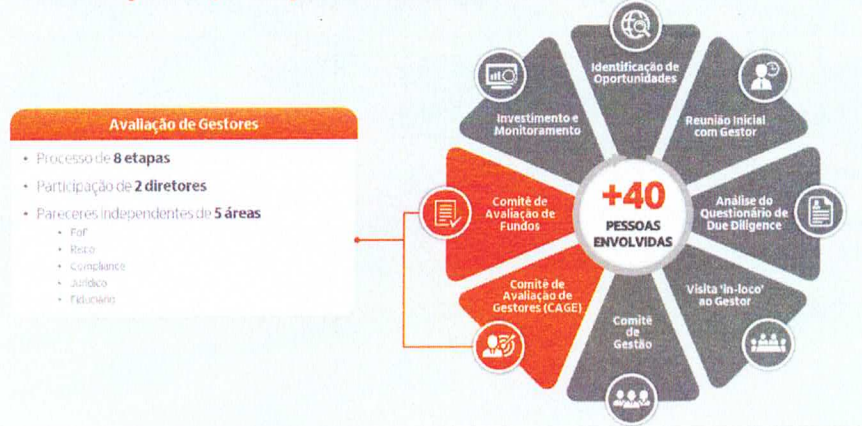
Avaliação de Gestores

- Processo de **8 etapas**
- Participação de **2 diretores**
- Pareceres independentes de **5 áreas**
  - PoF
  - Risco
  - Compliance
  - Jurídico
  - Fiduciário

Identificação de Oportunidades

Reunião Inicial com Gestor

Análise do Questionário de Due Diligence

Visita 'in-loco' ao Gestor

Comitê de Gestão

Comitê de Avaliação de Gestores (CAGE)

Comitê de Avaliação de Fundos

Investimento e Monitoramento

+40 PESSOAS ENVOLVIDAS